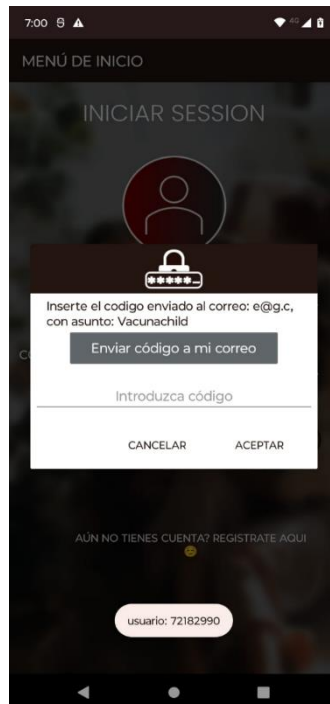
7:00

MENÚ DE INICIO

INICIAR SESSION

*****

Inserte el codigo enviado al correo: e@g.c, con asunto: Vacunachild

Enviar código a mi correo

Introduzca código

CANCELAR

ACEPTAR

AÚN NO TIENES CUENTA? REGISTRATE AQUI

usuario: 72182990